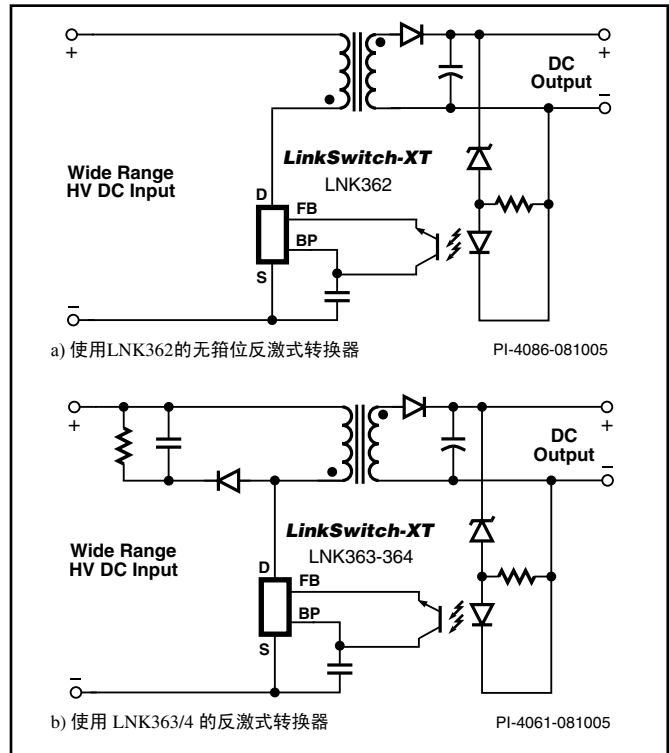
+

DC Output

+

–

LinkSwitch-XT

LNK362

Wide Range HV DC Input

D

FB

BP

S

–

a) 使用LNK362的无箝位反激式转换器

PI-4086-081005

+

DC Output

+

–

LinkSwitch-XT

LNK363-364

Wide Range HV DC Input

D

FB

BP

S

–

b) 使用 LNK363/4 的反激式转换器

PI-4061-081005